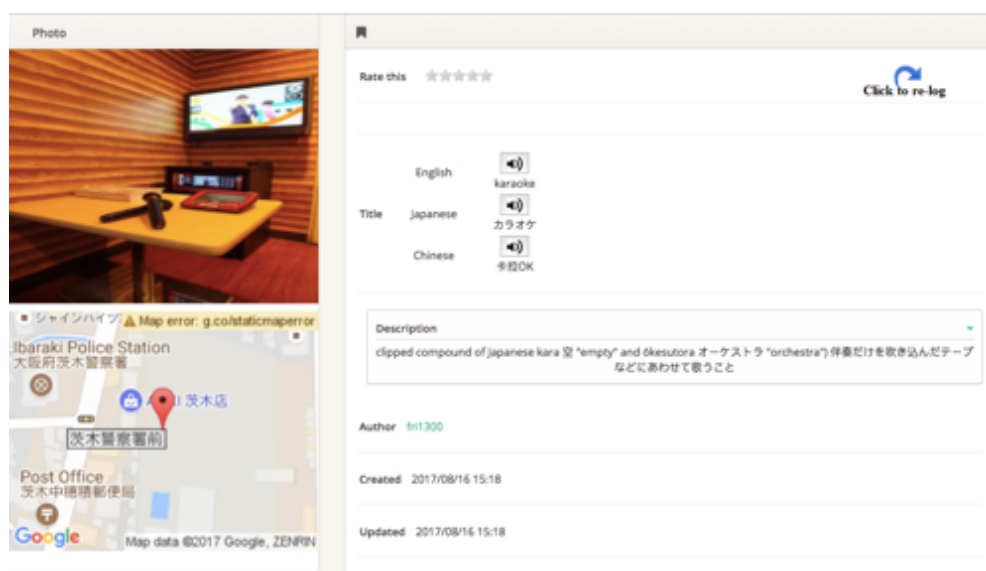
Photo

シャインハイツ
Map error: g.co/staticmaperror
Ibaraki Police Station
大阪府茨木警察署
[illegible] 茨木店
茨木警察署前
Post Office
茨木中穂積郵便局
Google
Map data ©2017 Google, ZENRIN

Rate this

Click to re-log

Title
English
karaoke
Japanese
カラオケ
Chinese
卡拉OK

Description
clipped compound of Japanese kara 空 "empty" and ōkesutora オーケストラ "orchestra") 伴奏だけを吹き込んだテープなどにあわせて歌うこと

Author fri1300

Created 2017/08/16 15:18

Updated 2017/08/16 15:18